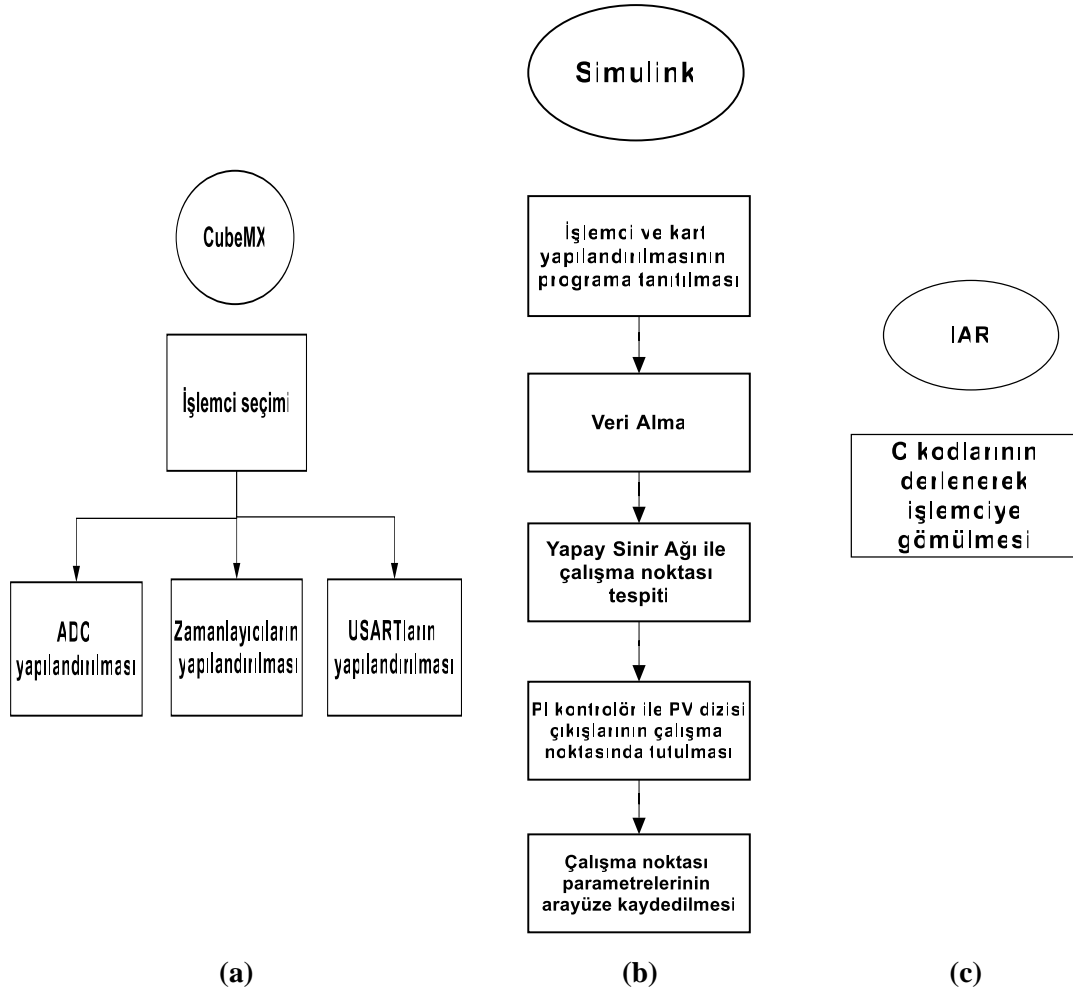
CubeMX

İşlemci seçimi

ADC yapılandırılması

Zamanlayıcıların yapılandırılması

USARTların yapılandırılması

(a)

Simulink

İşlemci ve kart yapılandırılmasının programa tanıtılması

Veri Alma

Yapay Sinir Ağı ile çalışma noktası tespiti

PI kontrolör ile PV dizisi çıkışlarının çalışma noktasında tutulması

Çalışma noktası parametrelerinin arayüze kaydedilmesi

(b)

IAR

C kodlarının derlenerek işlemciye gömülmesi

(c)